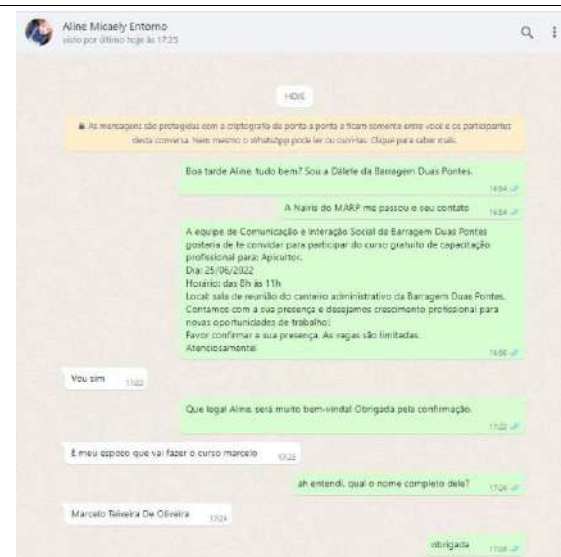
Aline Micaely Entorno
visto por último hoje às 17:25

HOJE

As mensagens são protegidas com a criptografia de ponta a ponta e ficam somente entre você e os participantes desta conversa. Nem mesmo o WhatsApp pode ler ou ouvi-las. Clique para saber mais.

Boa tarde Aline, tudo bem? Sou a Dálete da Barragem Duas Pontes. 16:54

A Nairis do MARP me passou o seu contato 16:54

A equipe de Comunicação e Interação Social da Barragem Duas Pontes gostaria de te convidar para participar do curso gratuito de capacitação profissional para: Apicultor.
Dia: 25/06/2022
Horário: das 8h às 11h
Local: sala de reunião do canteiro administrativo da Barragem Duas Pontes.
Contamos com a sua presença e desejamos crescimento profissional para novas oportunidades de trabalho!
Favor confirmar a sua presença. As vagas são limitadas.
Atenciosamente! 16:56

Vou sim 17:22

Que legal Aline, será muito bem-vinda! Obrigada pela confirmação. 17:22

E meu esposo que vai fazer o curso marcelo 17:23

ah entendi, qual o nome completo dele? 17:24

Marcelo Teixeira De Oliveira 17:25

obrigada 17:25